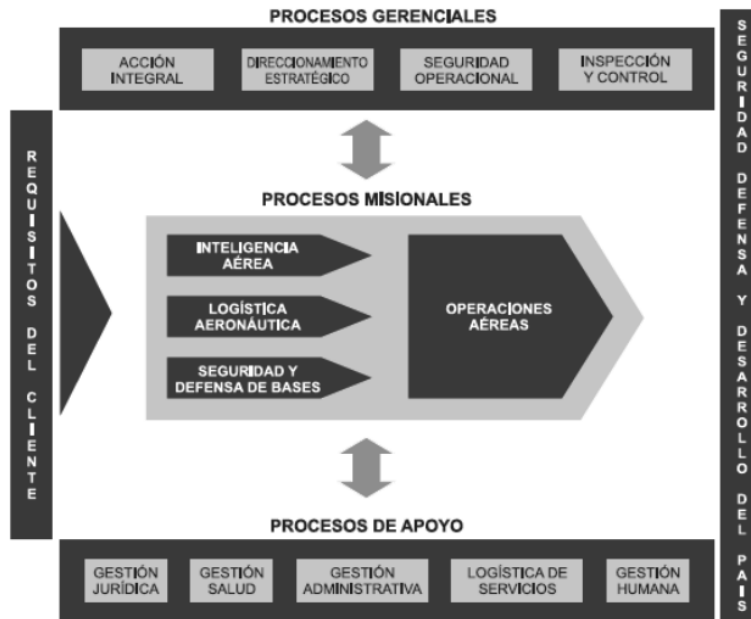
PROCESOS GERENCIALES

ACCIÓN INTEGRAL

DIRECCIONAMIENTO ESTRATÉGICO

SEGURIDAD OPERACIONAL

INSPECCIÓN Y CONTROL

REQUISITOS DEL CLIENTE

PROCESOS MISIONALES

INTELIGENCIA AÉREA

LOGÍSTICA AERONÁUTICA

SEGURIDAD Y DEFENSA DE BASES

OPERACIONES AÉREAS

PROCESOS DE APOYO

GESTIÓN JURÍDICA

GESTIÓN SALUD

GESTIÓN ADMINISTRATIVA

LOGÍSTICA DE SERVICIOS

GESTIÓN HUMANA

SEGURIDAD DEFENSA Y DESARROLLO DEL PAÍS